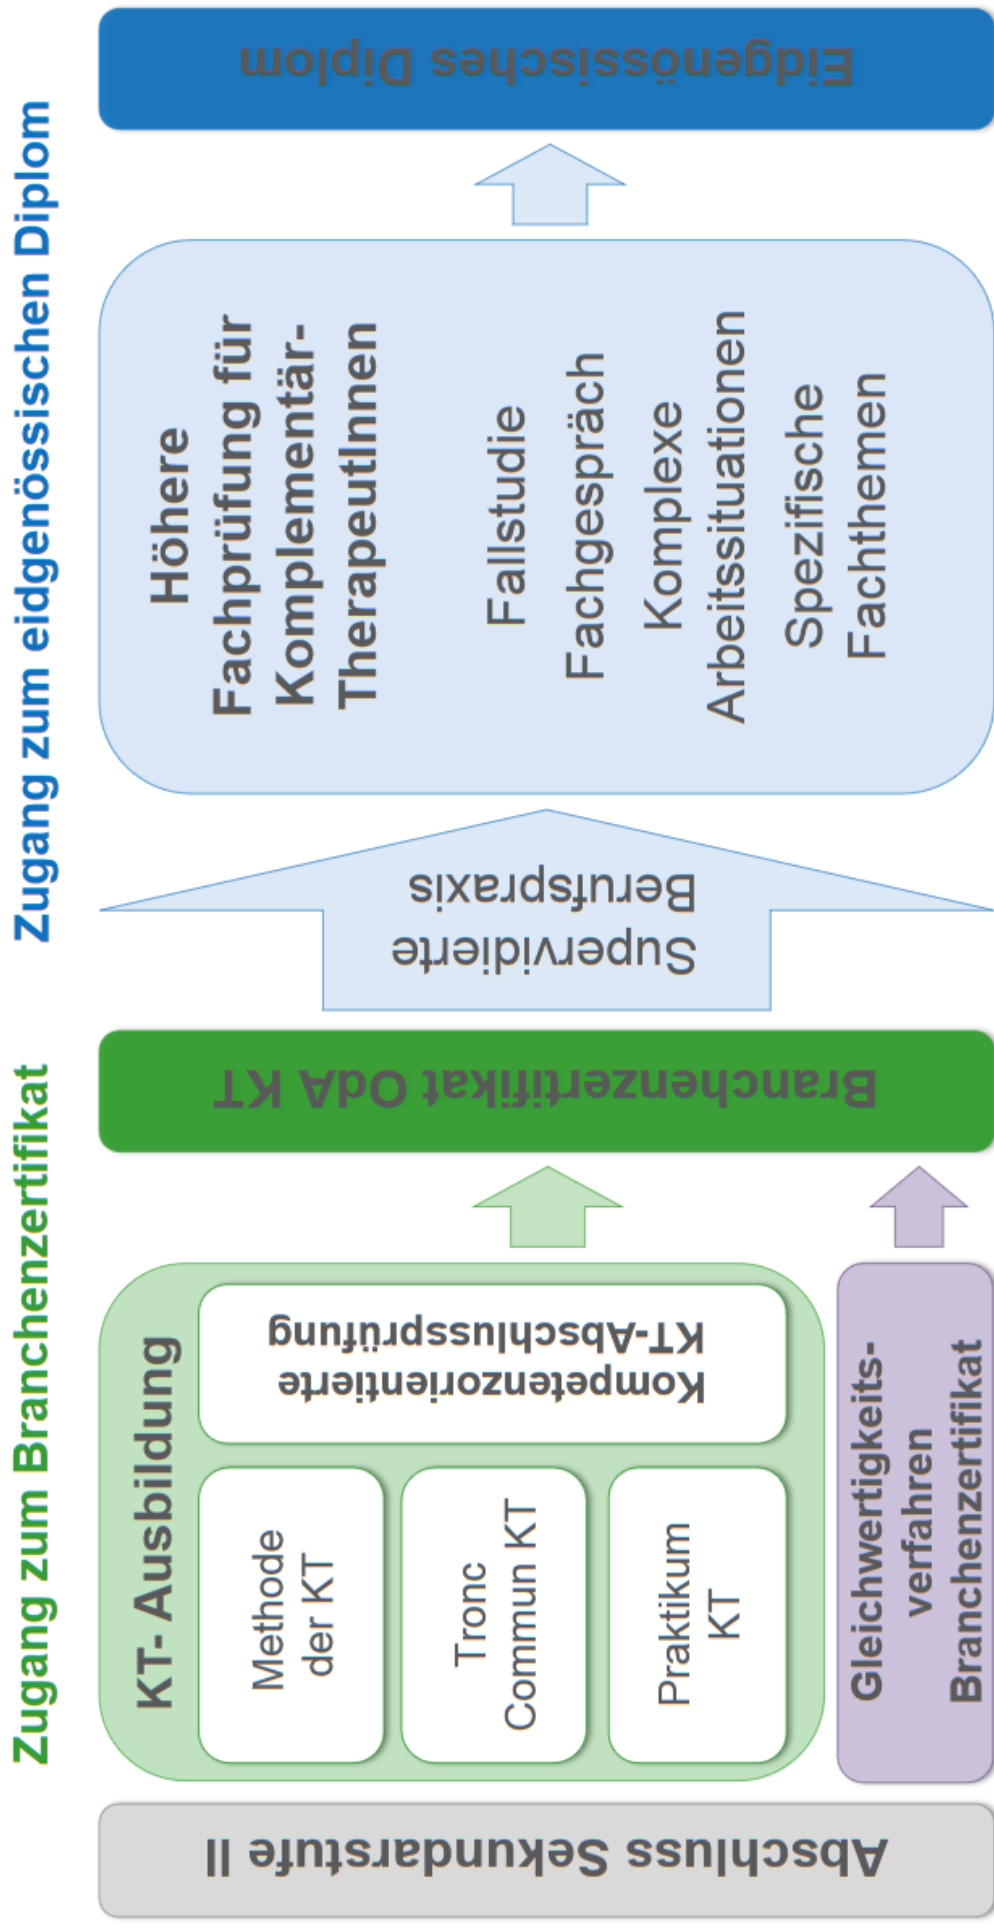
Zugang zum eidgenössischen Diplom

Eidgenössisches Diplom

Höhere Fachprüfung für Komplementär-TherapeutInnen

Fallstudie

Fachgespräch

Komplexe Arbeitssituationen

Spezifische Fachthemen

Supervidierte Berufspraxis

Zugang zum Branchenzertifikat

Branchenzertifikat OdA KT

KT- Ausbildung

Methode der KT

Tronc Commun KT

Praktikum KT

Kompetenzorientierte KT-Abschlussprüfung

Gleichwertigkeits-verfahren Branchenzertifikat

Abschluss Sekundarstufe II